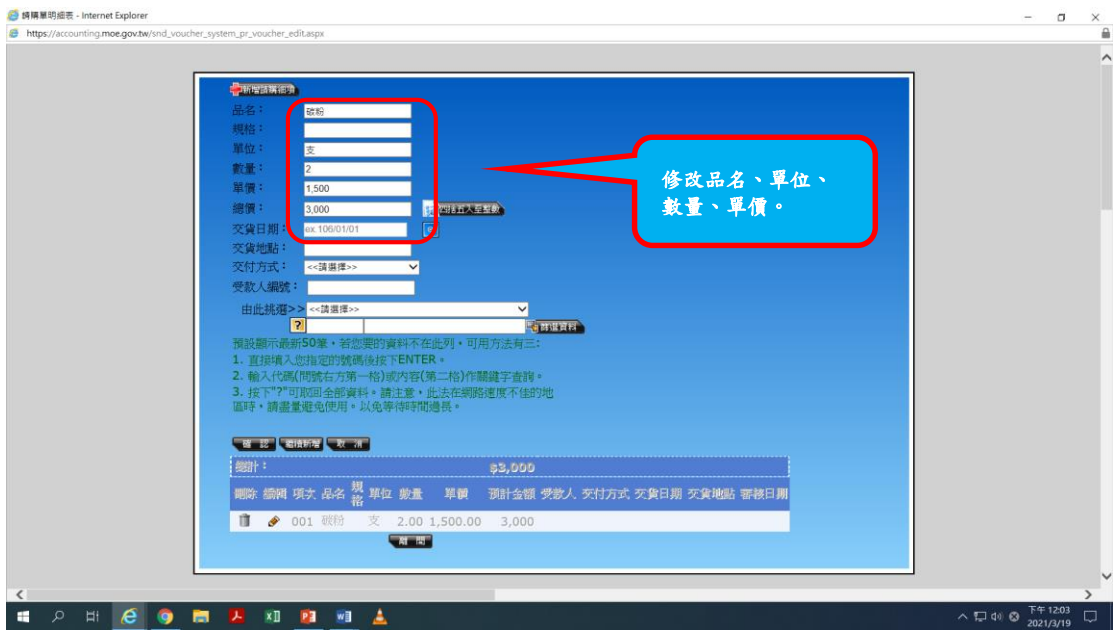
請購單明細表 - Internet Explorer

https://accounting.moe.gov.tw/snd_voucher_system_pr_voucher_edit.aspx

新增請購細項

品名： 碳粉

規格：

單位： 支

數量： 2

單價： 1,500

總價： 3,000 四捨五入至整數

交貨日期： ex:106/01/01

交貨地點：

交付方式： <<請選擇>>

受款人編號：

由此挑選>> <<請選擇>>

? 篩選資料

預設顯示最新50筆，若您要的資料不在此列，可用方法有三:
1. 直接填入您指定的號碼後按下ENTER。
2. 輸入代碼(問號右方第一格)或內容(第二格)作關鍵字查詢。
3. 按下"?"可取回全部資料。請注意，此法在網路速度不佳的地區時，請盡量避免使用。以免等待時間過長。

確 認 繼續新增 取 消

修改品名、單位、數量、單價。

| 總計： | $3,000 |
|---|---|

| 刪除 | 編輯 | 項次 | 品名 | 規格 | 單位 | 數量 | 單價 | 預計金額 | 受款人 | 交付方式 | 交貨日期 | 交貨地點 | 審核日期 |
|---|---|---|---|---|---|---|---|---|---|---|---|---|---|
| | | 001 | 碳粉 | | 支 | 2.00 | 1,500.00 | 3,000 | | | | | |

離 開

下午 12:03
2021/3/19